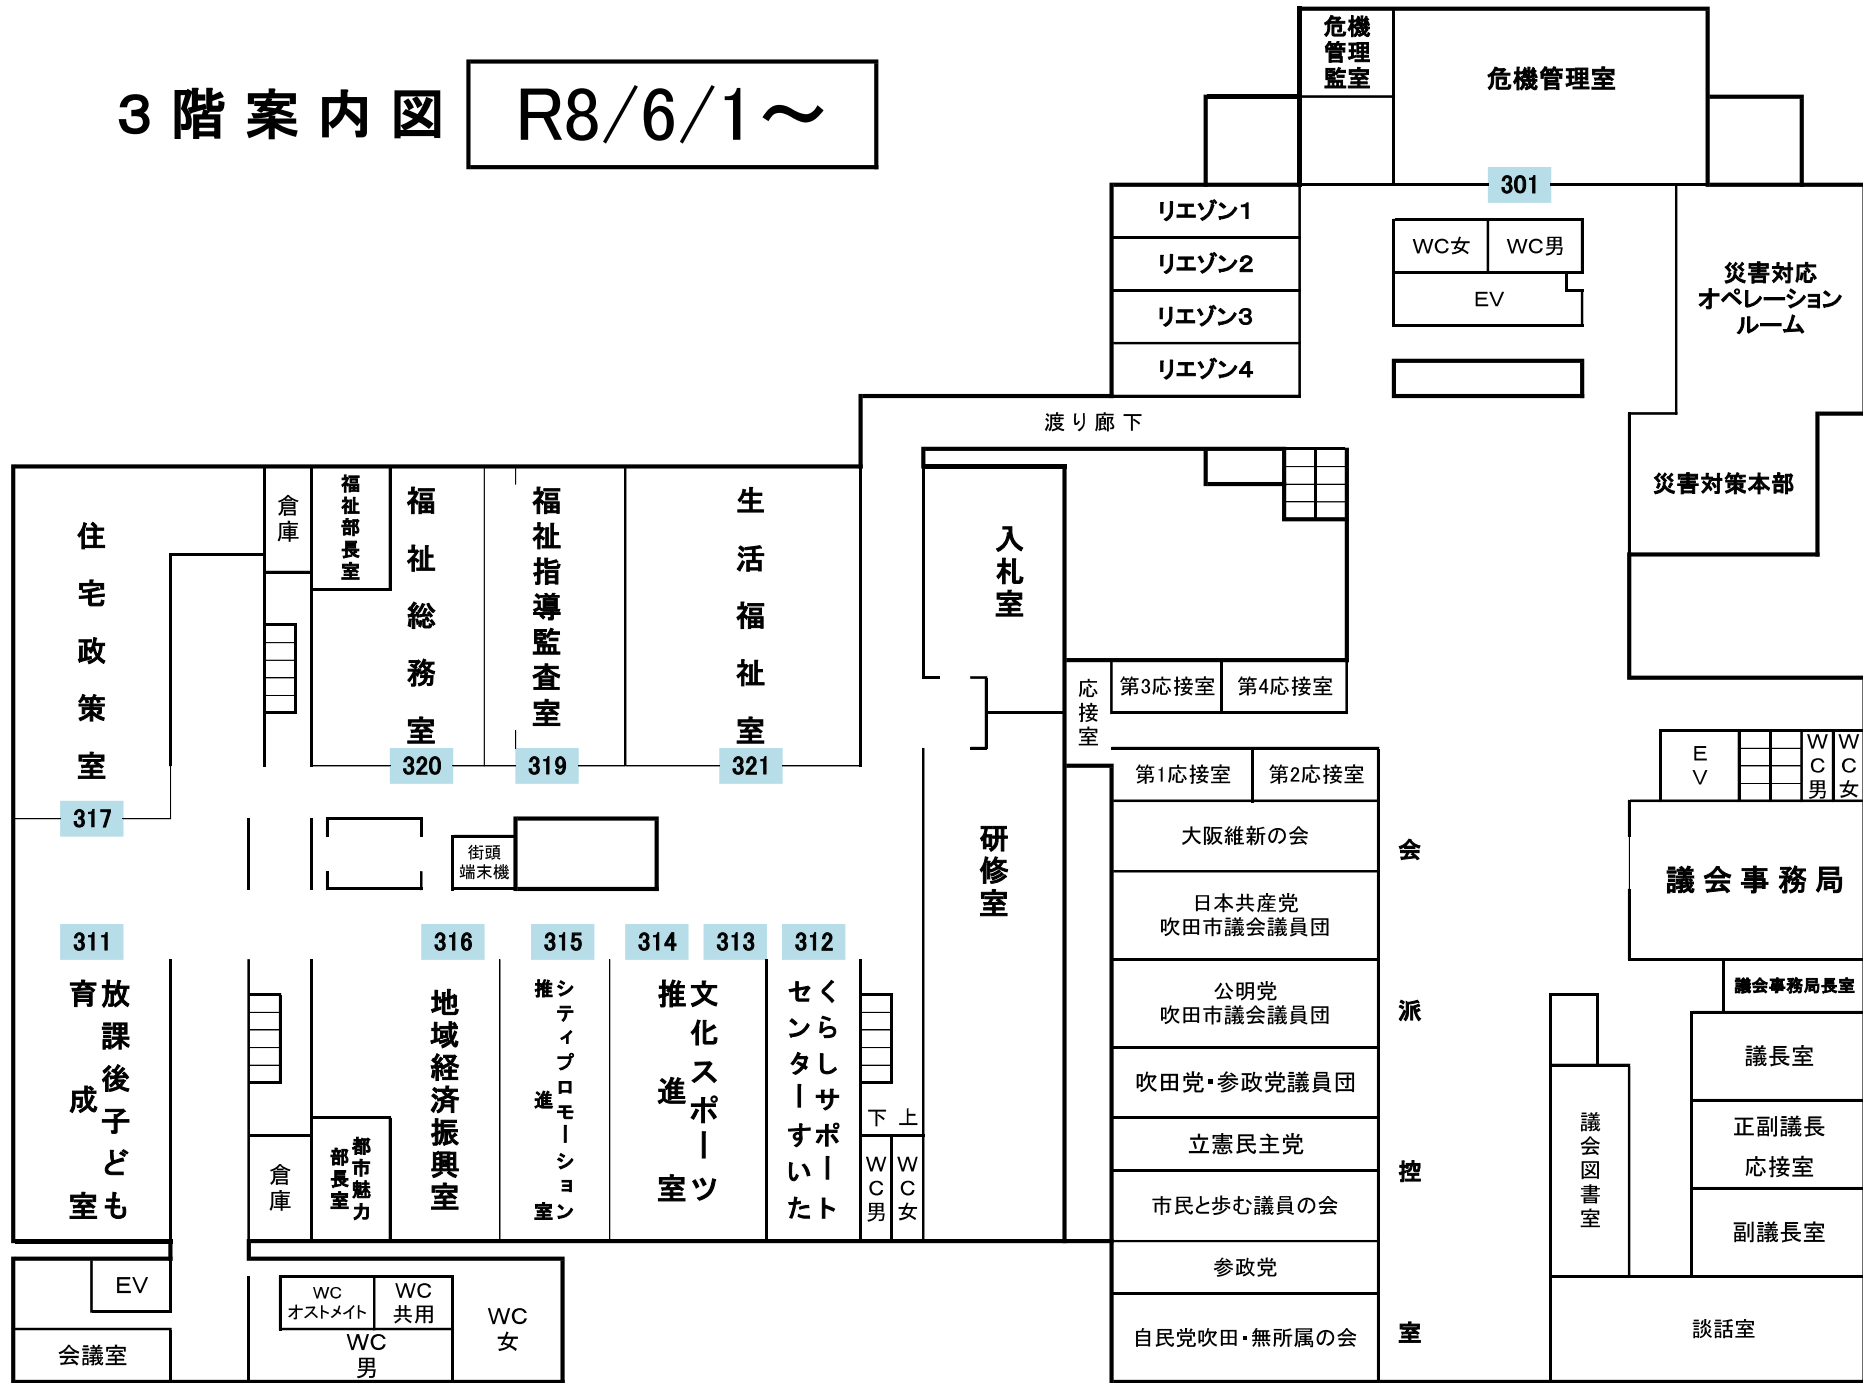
３階案内図

R8/6/1～

危機管理監室

危機管理室

301

リエゾン1
リエゾン2
リエゾン3
リエゾン4

WC女
WC男
EV

災害対応オペレーションルーム

渡り廊下

災害対策本部

住宅政策室
317

倉庫
福祉部長室
福祉総務室
320
福祉指導監査室
319
生活福祉室
321

入札室

応接室
第3応接室
第4応接室

第1応接室
第2応接室

EV
WC男
WC女

大阪維新の会
日本共産党 吹田市議会議員団
公明党 吹田市議会議員団
吹田党・参政党議員団
立憲民主党
市民と歩む議員の会
参政党
自民党吹田・無所属の会

会派控室

議会事務局

議会事務局長室
議長室
正副議長応接室
副議長室
議会図書室
談話室

研修室

街頭端末機

311
放課後子ども育成室

316
地域経済振興室
315
シティプロモーション推進室
314
313
文化スポーツ推進室
312
くらしサポートセンターすいた

下
上
WC男
WC女

倉庫
都市魅力部長室

EV
会議室

WC オストメイト
WC 共用
WC 男
WC 女